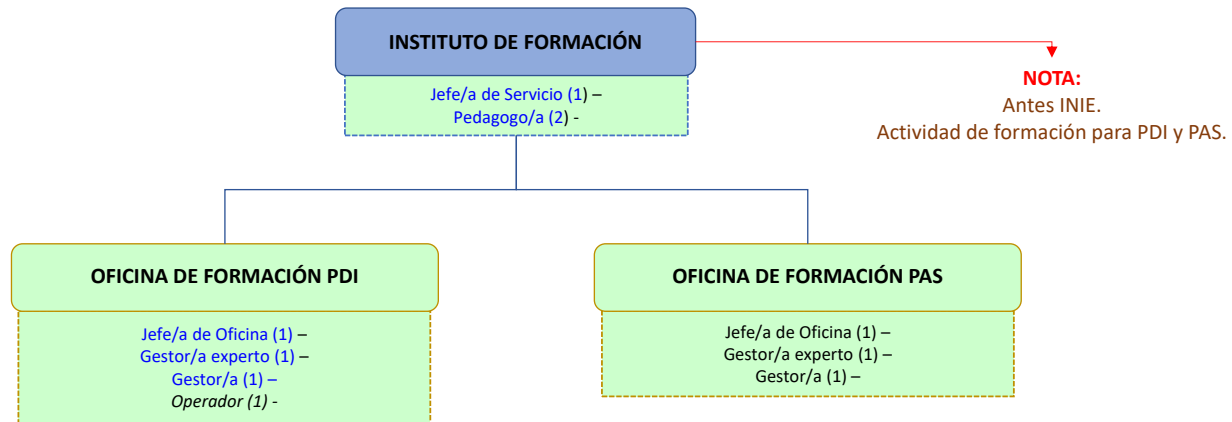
INSTITUTO DE FORMACIÓN

Jefe/a de Servicio (1) –
Pedagogo/a (2) -

NOTA:
Antes INIE.
Actividad de formación para PDI y PAS.

OFICINA DE FORMACIÓN PDI

Jefe/a de Oficina (1) –
Gestor/a experto (1) –
Gestor/a (1) –
Operador (1) -

OFICINA DE FORMACIÓN PAS

Jefe/a de Oficina (1) –
Gestor/a experto (1) –
Gestor/a (1) –